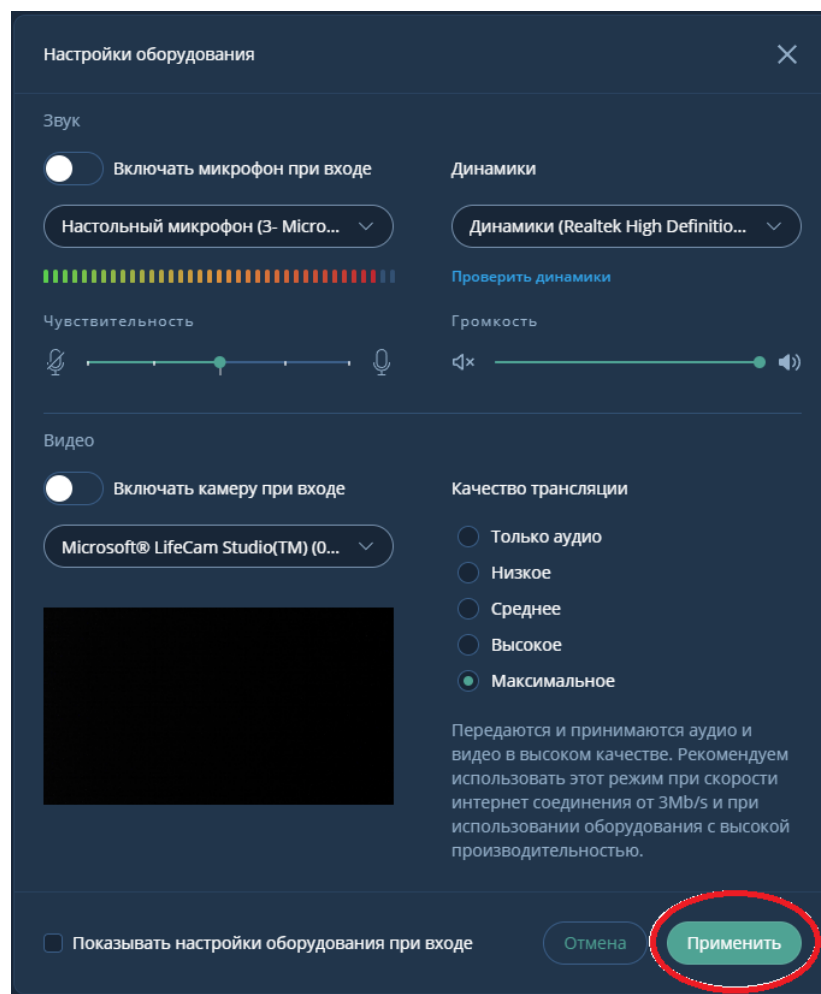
Настройки оборудования

Звук

Включать микрофон при входе

Настольный микрофон (3- Micro...

Чувствительность

Динамики

Динамики (Realtek High Definitio...

Проверить динамики

Громкость

Видео

Включать камеру при входе

Microsoft® LifeCam Studio(TM) (0...

Качество трансляции

Только аудио

Низкое

Среднее

Высокое

Максимальное

Передаются и принимаются аудио и видео в высоком качестве. Рекомендуем использовать этот режим при скорости интернет соединения от 3Mb/s и при использовании оборудования с высокой производительностью.

Показывать настройки оборудования при входе

Отмена

Применить